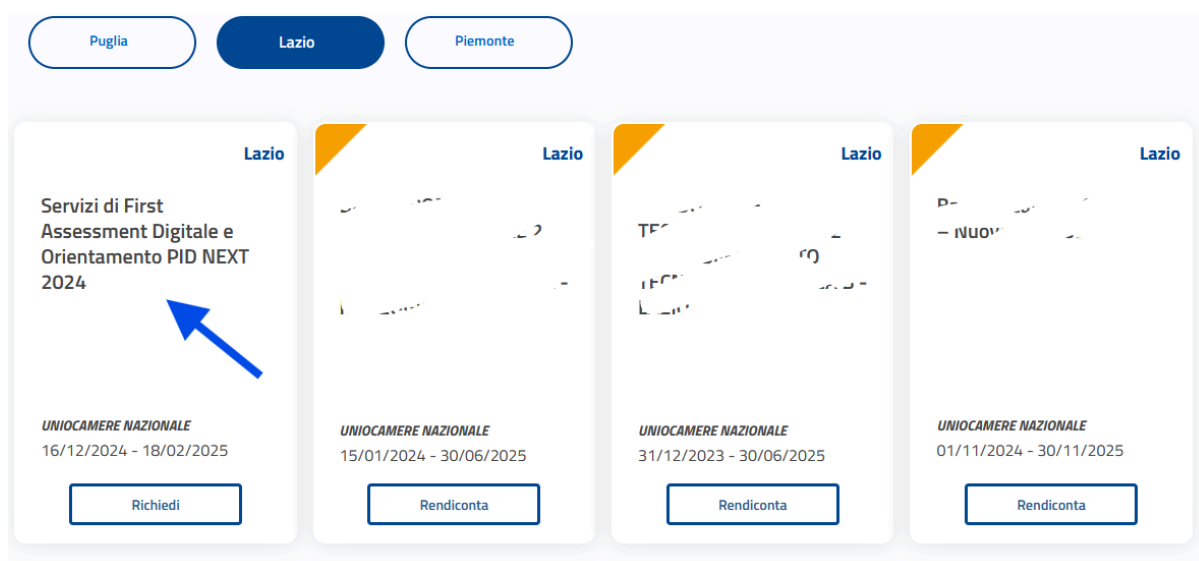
Puglia

Lazio

Piemonte

Lazio

Servizi di First Assessment Digitale e Orientamento PID NEXT 2024

UNIOCAMERE NAZIONALE

16/12/2024 - 18/02/2025

Richiedi

Lazio

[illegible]

UNIOCAMERE NAZIONALE

15/01/2024 - 30/06/2025

Rendiconta

Lazio

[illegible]

UNIOCAMERE NAZIONALE

31/12/2023 - 30/06/2025

Rendiconta

Lazio

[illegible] – Nuov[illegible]

UNIOCAMERE NAZIONALE

01/11/2024 - 30/11/2025

Rendiconta